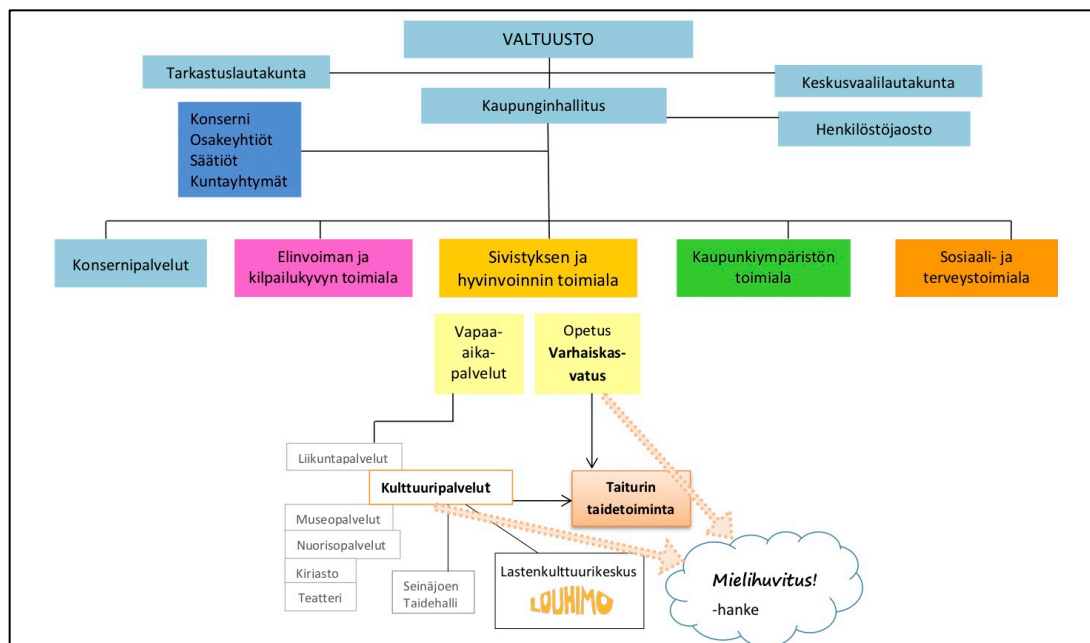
VALTUUSTO

Tarkastuslautakunta

Keskusvaalilautakunta

Kaupunginhallitus

Henkilöstöjaosto

Konserni
Osakeyhtiöt
Säätiöt
Kuntayhtymät

Konsernipalvelut

Elinvoiman ja kilpailukyvyn toimiala

Sivistyksen ja hyvinvoinnin toimiala

Kaupunkiympäristön toimiala

Sosiaali- ja terveystoimiala

Vapaa-aika-palvelut

Opetus
Varhaiskas-vatus

Liikuntapalvelut

Kulttuuripalvelut

Taiturin taidetoiminta

Museopalvelut

Nuorisopalvelut

Kiriasto

Teatteri

Seinäjoen Taidehalli

Lastenkulttuurikeskus

LOUHIMO

Mielihuvitus!
-hanke